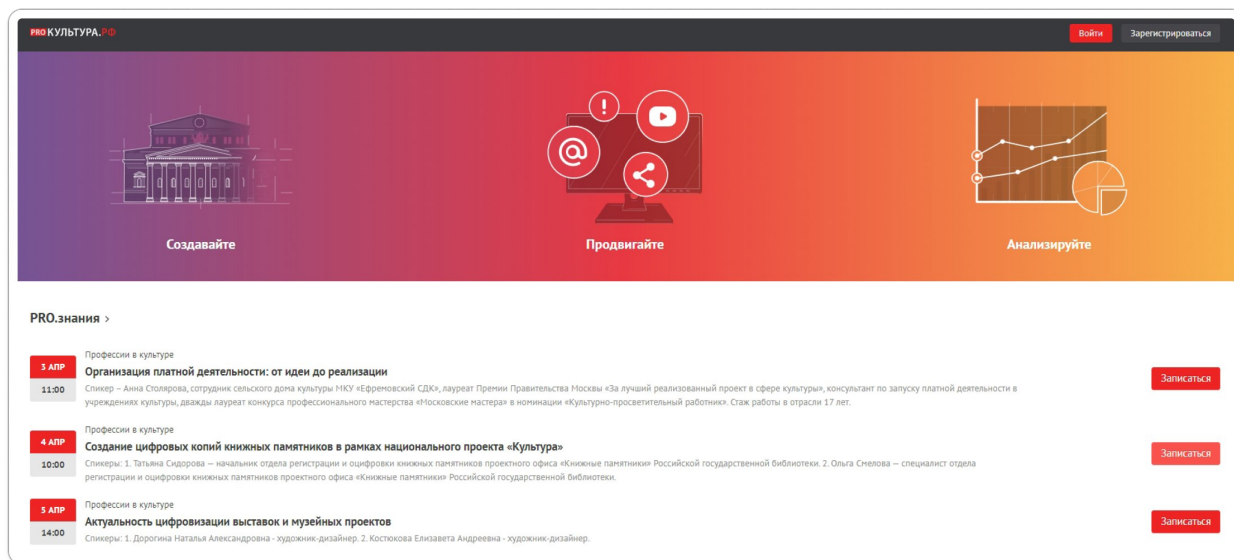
PRO КУЛЬТУРА.РФ

Войти
Зарегистрироваться

Создавайте

Продвигайте

Анализируйте

PRO.знания >

3 АПР
11:00
Профессии в культуре
Организация платной деятельности: от идеи до реализации
Спикер – Анна Столярова, сотрудник сельского дома культуры МКУ «Ефремовский СДК», лауреат Премии Правительства Москвы «За лучший реализованный проект в сфере культуры», консультант по запуску платной деятельности в учреждениях культуры, дважды лауреат конкурса профессионального мастерства «Московские мастера» в номинации «Культурно-просветительный работник». Стаж работы в отрасли 17 лет.
Записаться

4 АПР
10:00
Профессии в культуре
Создание цифровых копий книжных памятников в рамках национального проекта «Культура»
Спикеры: 1. Татьяна Сидорова — начальник отдела регистрации и оцифровки книжных памятников проектного офиса «Книжные памятники» Российской государственной библиотеки. 2. Ольга Смелова — специалист отдела регистрации и оцифровки книжных памятников проектного офиса «Книжные памятники» Российской государственной библиотеки.
Записаться

5 АПР
14:00
Профессии в культуре
Актуальность цифровизации выставок и музейных проектов
Спикеры: 1. Дорогина Наталья Александровна - художник-дизайнер. 2. Костюкова Елизавета Андреевна - художник-дизайнер.
Записаться